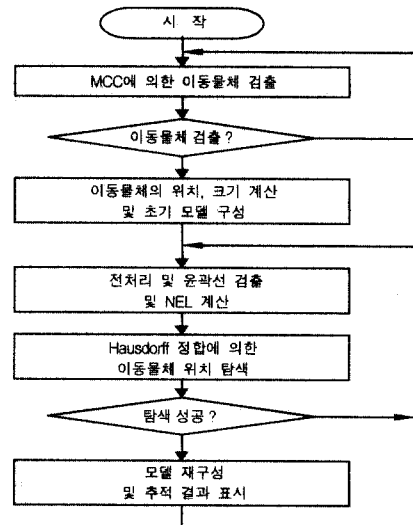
시 작

MCC에 의한 이동물체 검출

이동물체 검출 ?

이동물체의 위치, 크기 계산 및 초기 모델 구성

전처리 및 윤곽선 검출 및 NEL 계산

Hausdorff 정합에 의한 이동물체 위치 탐색

탐색 성공 ?

모델 재구성 및 추적 결과 표시